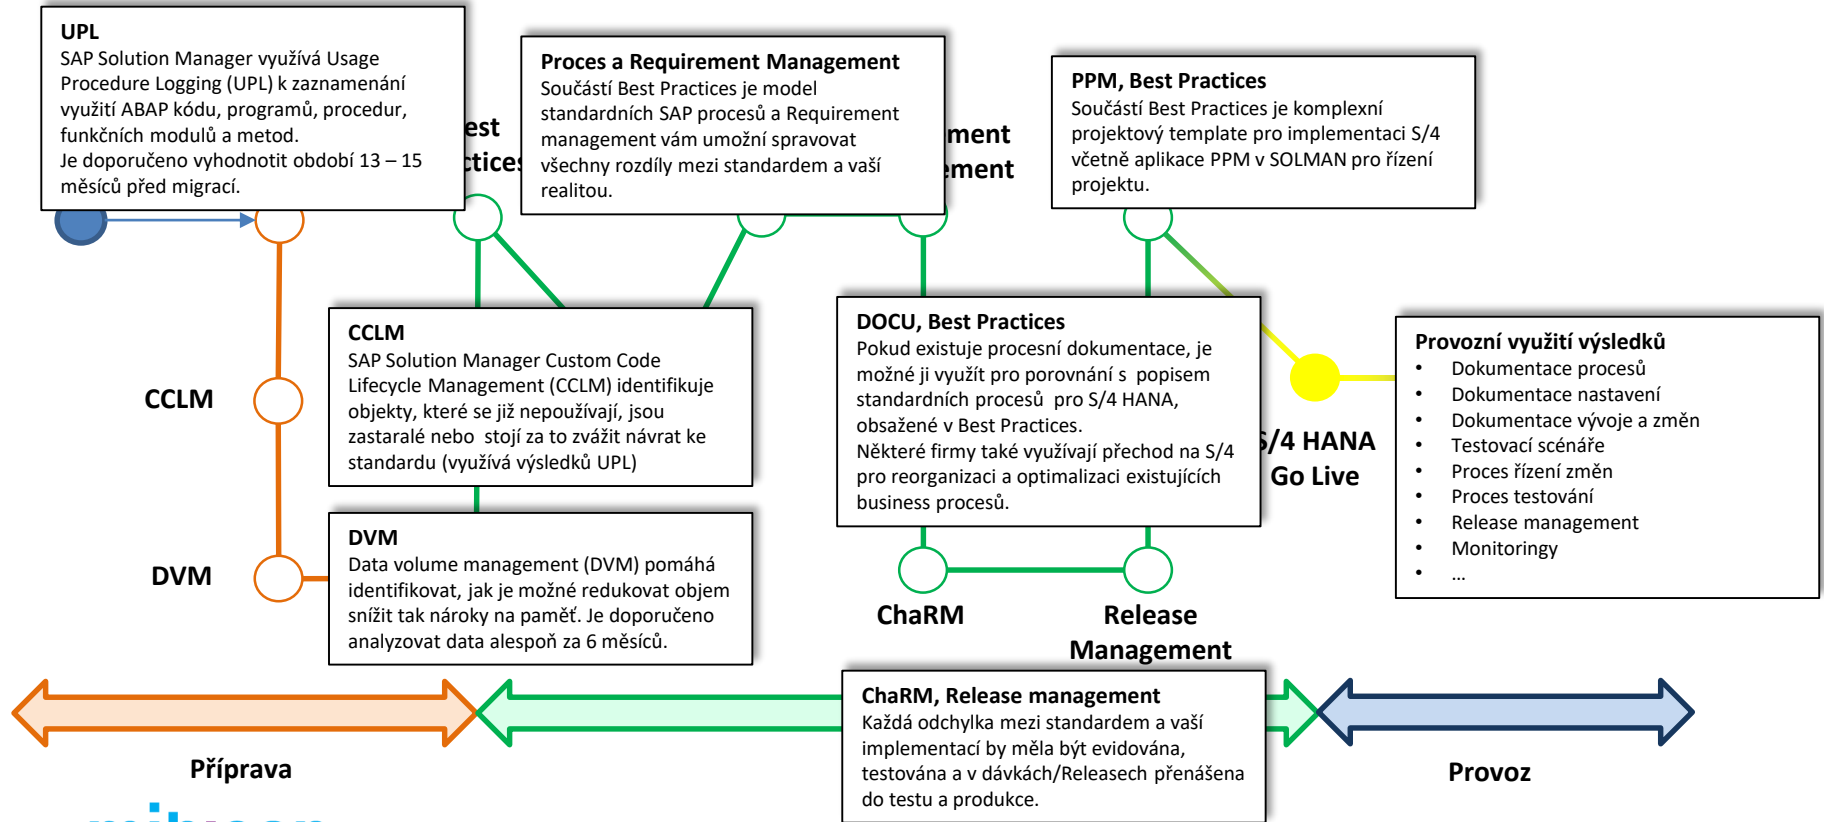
UPL
SAP Solution Manager využívá Usage Procedure Logging (UPL) k zaznamenání využití ABAP kódu, programů, procedur, funkčních modulů a metod.
Je doporučeno vyhodnotit období 13 – 15 měsíců před migrací.

est
tices

Proces a Requirement Management
Součástí Best Practices je model standardních SAP procesů a Requirement management vám umožní spravovat všechny rozdíly mezi standardem a vaší realitou.

ment
ement

PPM, Best Practices
Součástí Best Practices je komplexní projektový template pro implementaci S/4 včetně aplikace PPM v SOLMAN pro řízení projektu.

CCLM

CCLM
SAP Solution Manager Custom Code Lifecycle Management (CCLM) identifikuje objekty, které se již nepoužívají, jsou zastaralé nebo stojí za to zvážit návrat ke standardu (využívá výsledků UPL)

DOCU, Best Practices
Pokud existuje procesní dokumentace, je možné ji využít pro porovnání s popisem standardních procesů pro S/4 HANA, obsažené v Best Practices.
Některé firmy také využívají přechod na S/4 pro reorganizaci a optimalizaci existujících business procesů.

/4 HANA
Go Live

Provozní využití výsledků
• Dokumentace procesů
• Dokumentace nastavení
• Dokumentace vývoje a změn
• Testovací scénáře
• Proces řízení změn
• Proces testování
• Release management
• Monitoringy
• ...

DVM

DVM
Data volume management (DVM) pomáhá identifikovat, jak je možné redukovat objem snížit tak nároky na paměť. Je doporučeno analyzovat data alespoň za 6 měsíců.

ChaRM

Release Management

ChaRM, Release management
Každá odchylka mezi standardem a vaší implementací by měla být evidována, testována a v dávkách/Releasech přenášena do testu a produkce.

Příprava

Provoz